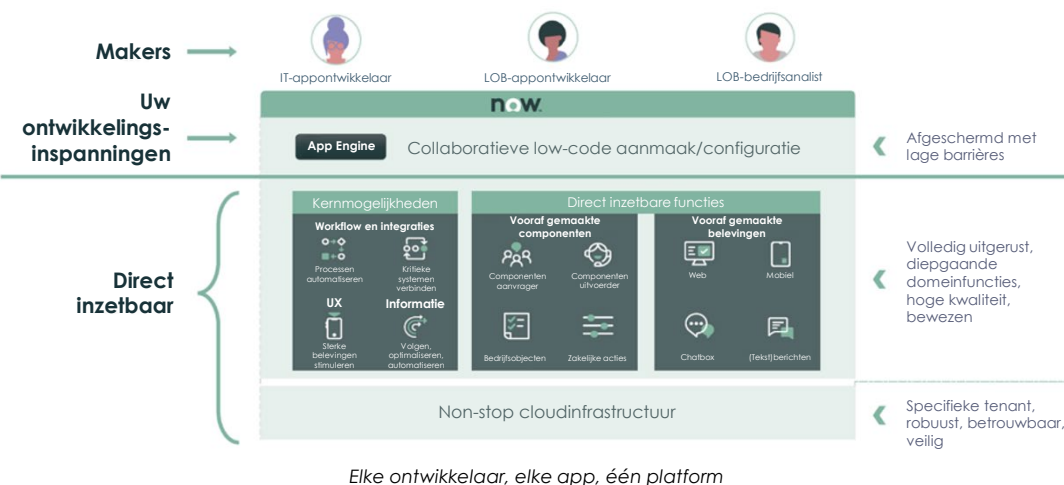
Makers

IT-appontwikkelaar

LOB-appontwikkelaar

LOB-bedrijfsanalist

Uw ontwikkelingsinspanningen

now.

App Engine

Collaboratieve low-code aanmaak/configuratie

Afgeschermd met lage barrières

Direct inzetbaar

Kernmogelijkheden

Workflow en integraties

Processen automatiseren

Kritieke systemen verbinden

UX

Sterke belevingen stimuleren

Informatie

Volgen, optimaliseren, automatiseren

Direct inzetbare functies

Vooraf gemaakte componenten

Componenten aanvrager

Componenten uitvoerder

Bedrijfsobjecten

Zakelijke acties

Vooraf gemaakte belevingen

Web

Mobiel

Chatbox

(Tekst)berichten

Volledig uitgerust, diepgaande domeinfuncties, hoge kwaliteit, bewezen

Non-stop cloudinfrastructuur

Specifieke tenant, robuust, betrouwbaar, veilig

Elke ontwikkelaar, elke app, één platform